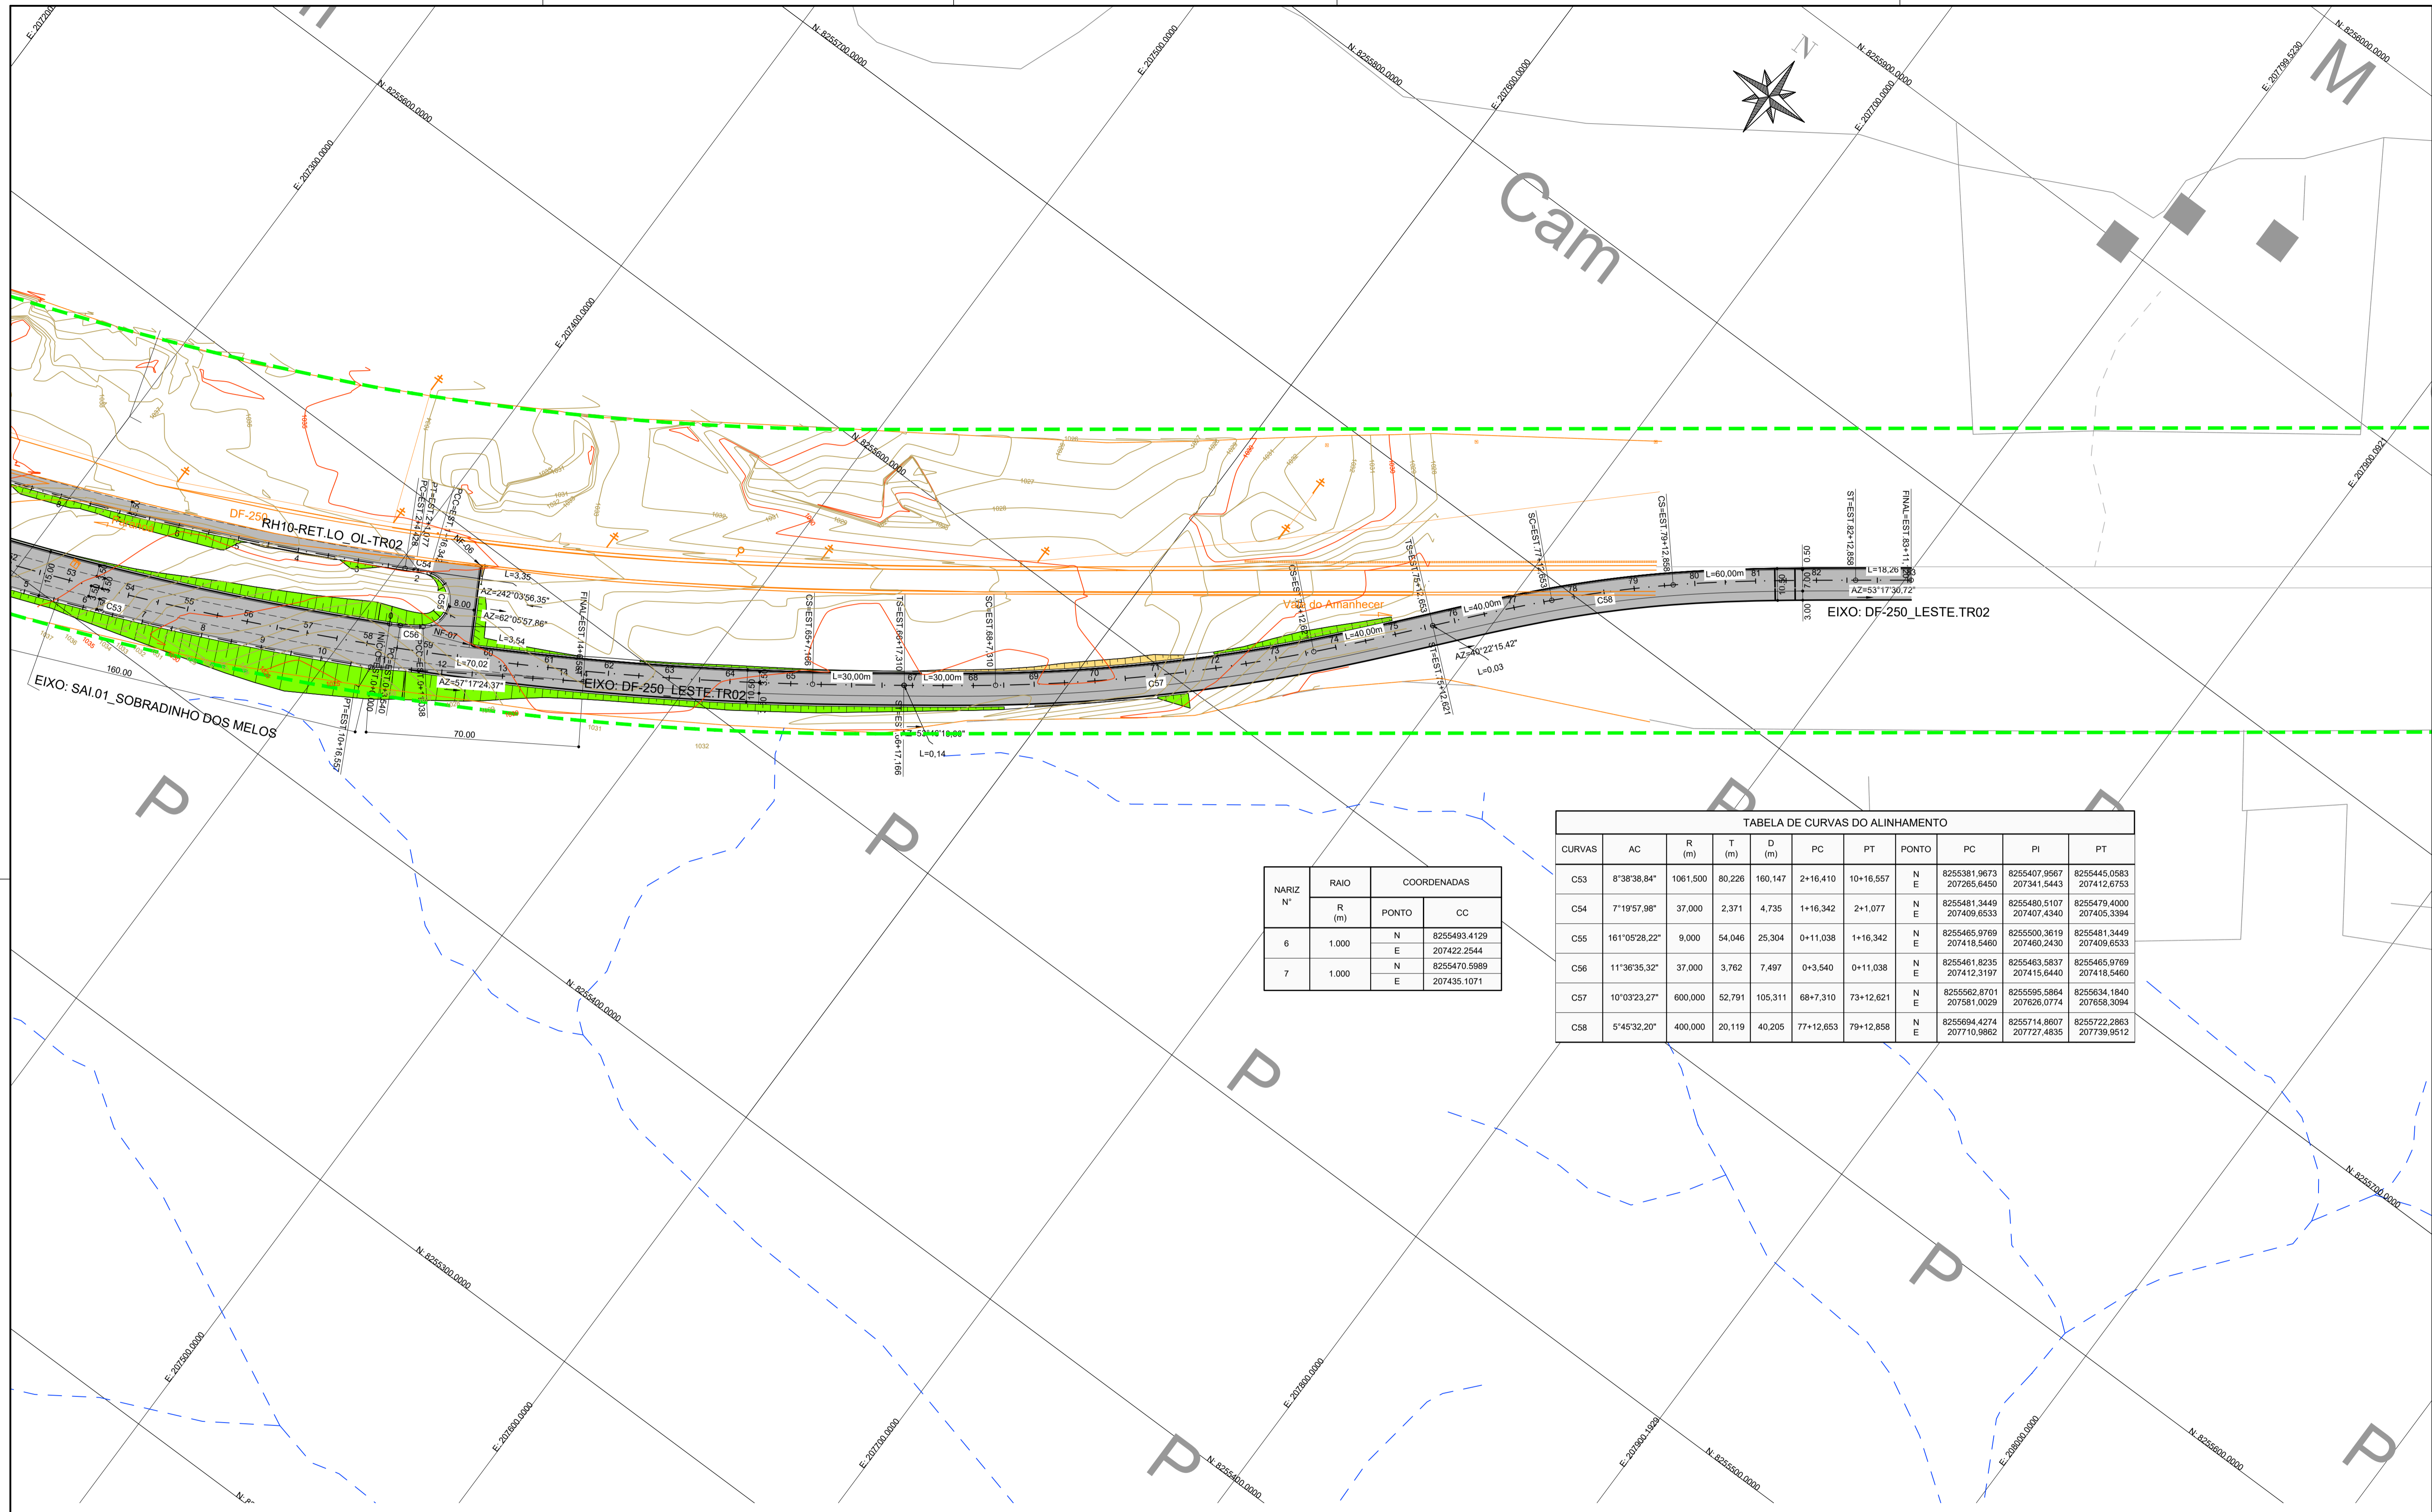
E: 207200
N: 8255700,0000
E: 207500,0000
N: 8255800,0000
E: 207600,0000
N
N: 8255900,0000
E: 207700,0000
E: 207799,5230
N: 8256000,0000
M
N: 8255600,0000
E: 207300,0000
Cam
E: 207400,0000
N: 8255600,0000
E: 207500,0921

DF-250
RH10-RET.LO_OL-TR02
PT=EST.2+1,077
PC=EST.1+16,342
PCC=EST.1+16,342
NF-06
L=3,35
AZ=242°03'56,35"
8,00
AZ=62°05'57,86"
L=3,54
C54
C55
C53
C56
NF-07
FINAL=EST.14+6,581
CS=EST.68+7,166
TS=EST.68+17,310
SC=EST.68+7,310
CS=EST.73+12,621
TS=EST.75+12,653
SC=EST.77+12,653
CS=EST.79+12,858
ST=EST.82+12,858
FINAL=EST.83+11,1
L=60,00m
L=18,26
AZ=53°17'30,72"
EIXO: DF-250_LESTE.TR02
Vale do Amanhecer
L=40,00m
L=40,00m
C58
C57
AZ=40°22'15,42"
L=0,03
ST=EST.75+2,621
L=30,00m
L=30,00m
L=70,02
AZ=57°17'24,37"
EIXO: DF-250_LESTE.TR02
ST=EST.66+17,166
AZ=53°10'18,89"
L=0,14
160,00
70,00
15,00
EIXO: SAI.01_SOBRADINHO DOS MELOS
PT=EST.10+16,557
INICIO=EST.0+0,000
PC=EST.0+3,540
PC=EST.0+11,038
3,00
0,50
P
P
P
P
P
P
P
P
N: 8255400,0000
N: 8255300,0000
N: 8255700,0000
E: 207500,0000
E: 207600,0000
E: 207700,0000
E: 207800,0000
N: 8255400,0000
E: 207900,1926
N: 8255500,0000
E: 208000,0000
N: 8255600,0000

| NARIZ N° | RAIO R (m) | COORDENADAS PONTO | CC |
|---|---|---|---|
| 6 | 1.000 | N | 8255493.4129 |
| | | E | 207422.2544 |
| 7 | 1.000 | N | 8255470.5989 |
| | | E | 207435.1071 |

TABELA DE CURVAS DO ALINHAMENTO

| CURVAS | AC | R (m) | T (m) | D (m) | PC | PT | PONTO | PC | PI | PT |
|---|---|---|---|---|---|---|---|---|---|---|
| C53 | 8°38'38,84" | 1061,500 | 80,226 | 160,147 | 2+16,410 | 10+16,557 | N E | 8255381,9673 207265,6450 | 8255407,9567 207341,5443 | 8255445,0583 207412,6753 |
| C54 | 7°19'57,98" | 37,000 | 2,371 | 4,735 | 1+16,342 | 2+1,077 | N E | 8255481,3449 207409,6533 | 8255480,5107 207407,4340 | 8255479,4000 207405,3394 |
| C55 | 161°05'28,22" | 9,000 | 54,046 | 25,304 | 0+11,038 | 1+16,342 | N E | 8255465,9769 207418,5460 | 8255500,3619 207460,2430 | 8255481,3449 207409,6533 |
| C56 | 11°36'35,32" | 37,000 | 3,762 | 7,497 | 0+3,540 | 0+11,038 | N E | 8255461,8235 207412,3197 | 8255463,5837 207415,6440 | 8255465,9769 207418,5460 |
| C57 | 10°03'23,27" | 600,000 | 52,791 | 105,311 | 68+7,310 | 73+12,621 | N E | 8255562,8701 207581,0029 | 8255595,5864 207626,0774 | 8255634,1840 207658,3094 |
| C58 | 5°45'32,20" | 400,000 | 20,119 | 40,205 | 77+12,653 | 79+12,858 | N E | 8255694,4274 207710,9862 | 8255714,8607 207727,4835 | 8255722,2863 207739,9512 |